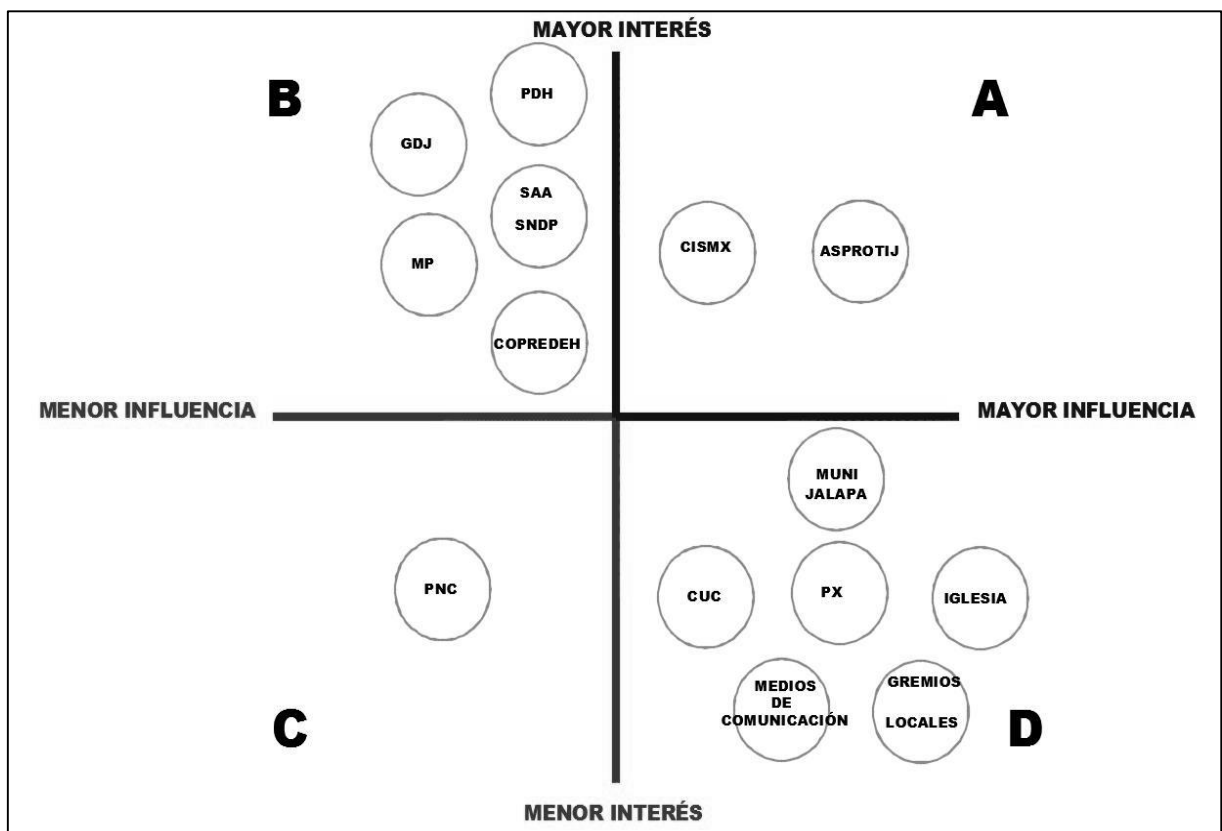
MAYOR INTERÉS

B

PDH

GDJ

SAA
SNDP

MP

COPREDEH

A

CISMX

ASPROTIJ

MENOR INFLUENCIA

MAYOR INFLUENCIA

MUNI
JALAPA

PNC

CUC

PX

IGLESIA

MEDIOS
DE
COMUNICACIÓN

GREMIOS
LOCALES

C

D

MENOR INTERÉS